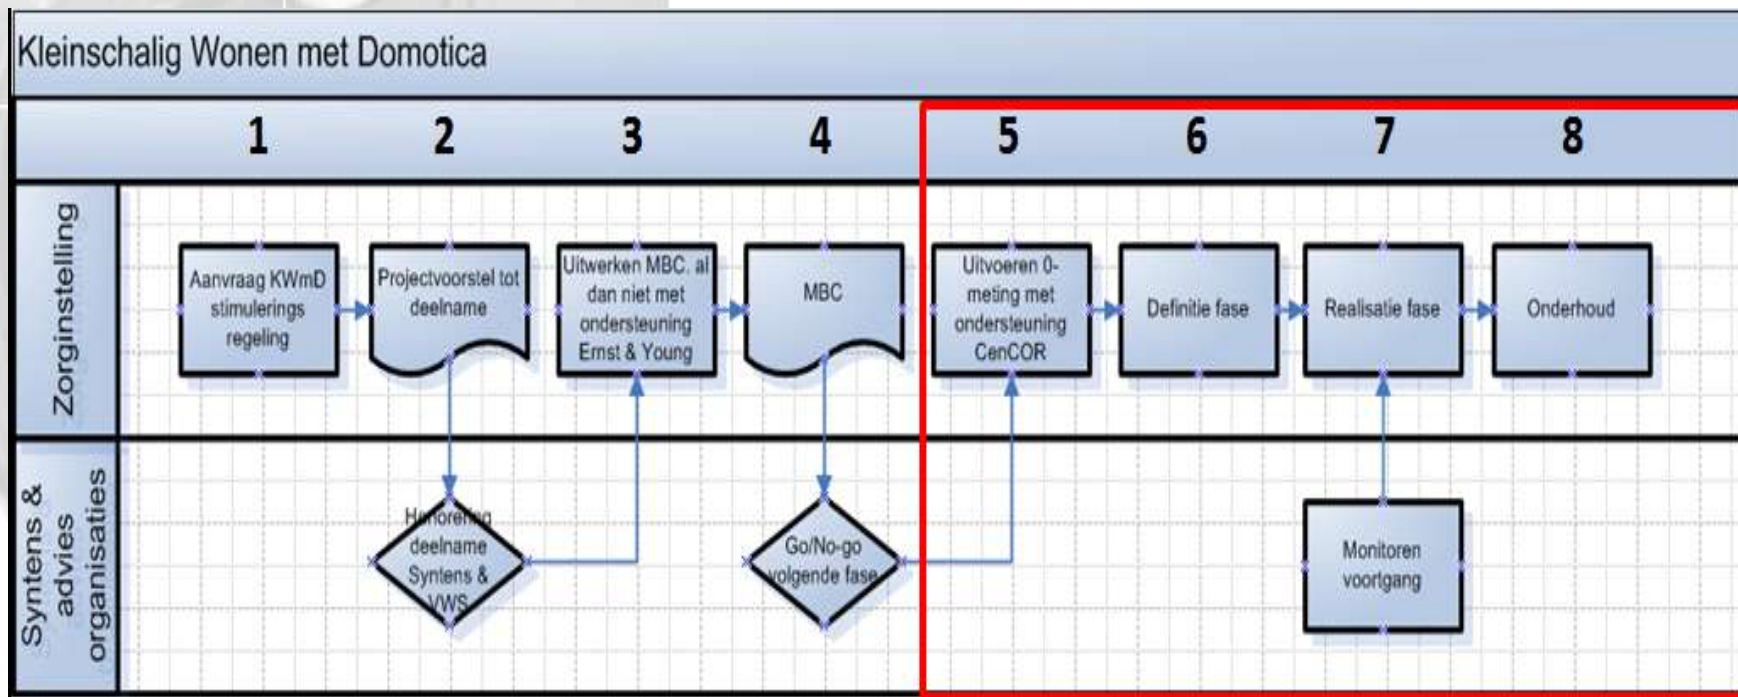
Kleinschalig Wonen met Domotica

1 2 3 4 5 6 7 8

Zorginstelling

Aanvraag KWmD stimulerings regeling

Projectvoorstel tot deelname

Uitwerken MBC. al dan niet met ondersteuning Ernst & Young

MBC

Uitvoeren 0-meting met ondersteuning CenCOR

Definitie fase

Realisatie fase

Onderhoud

Syntens & advies organisaties

Honorering deelname Syntens & VWS

Go/No-go volgende fase

Monitoren voortgang